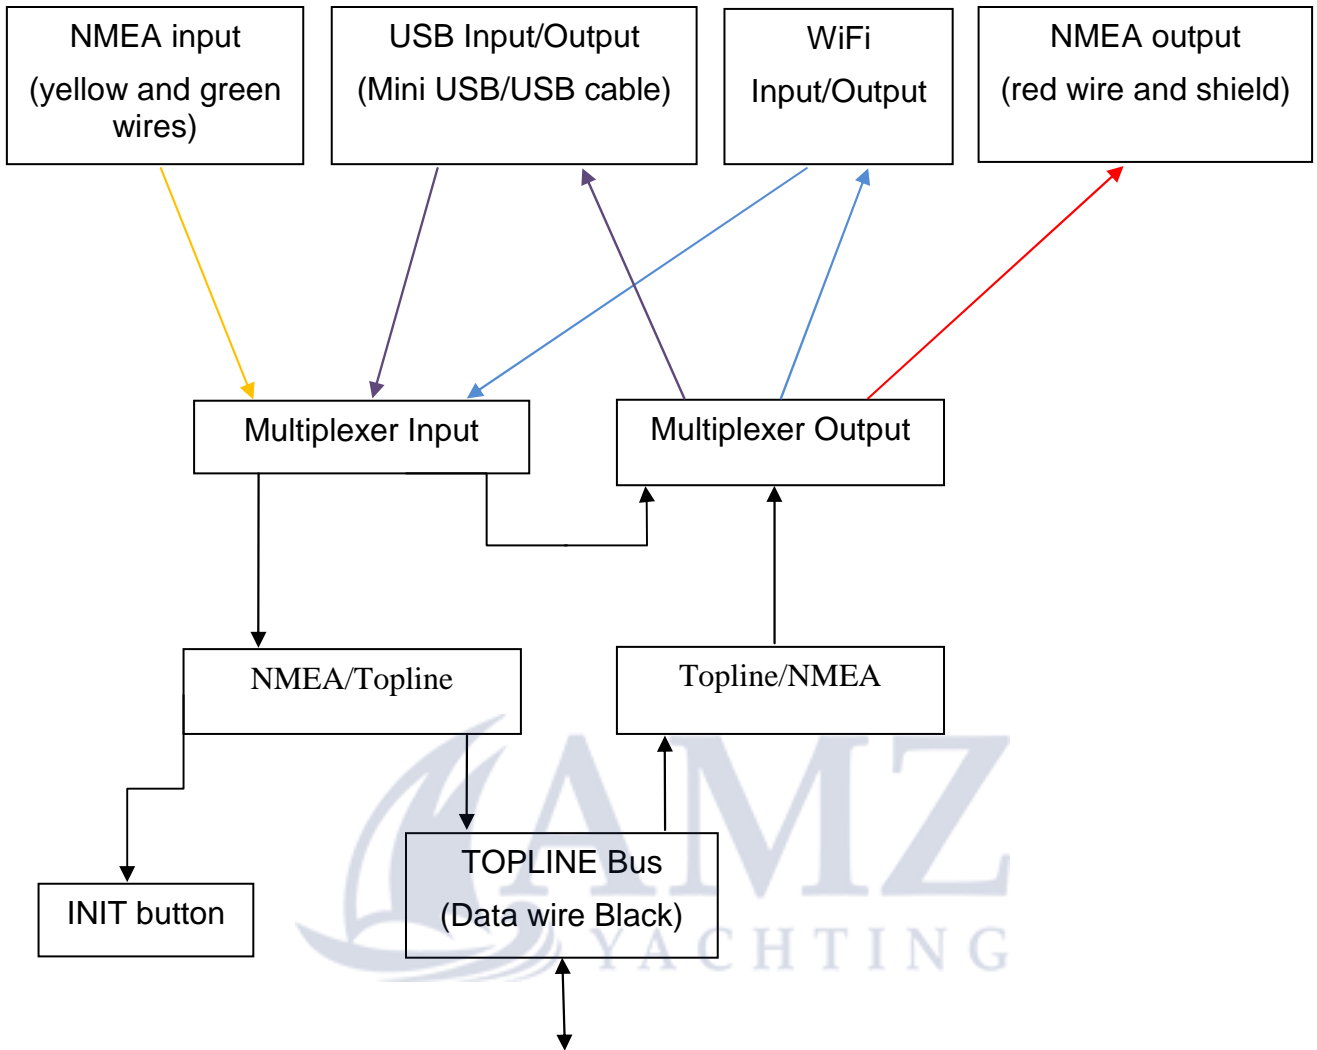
NMEA input
(yellow and green wires)

USB Input/Output
(Mini USB/USB cable)

WiFi
Input/Output

NMEA output
(red wire and shield)

Multiplexer Input

Multiplexer Output

NMEA/Topline

Topline/NMEA

INIT button

TOPLINE Bus
(Data wire Black)

AMZ
YACHTING